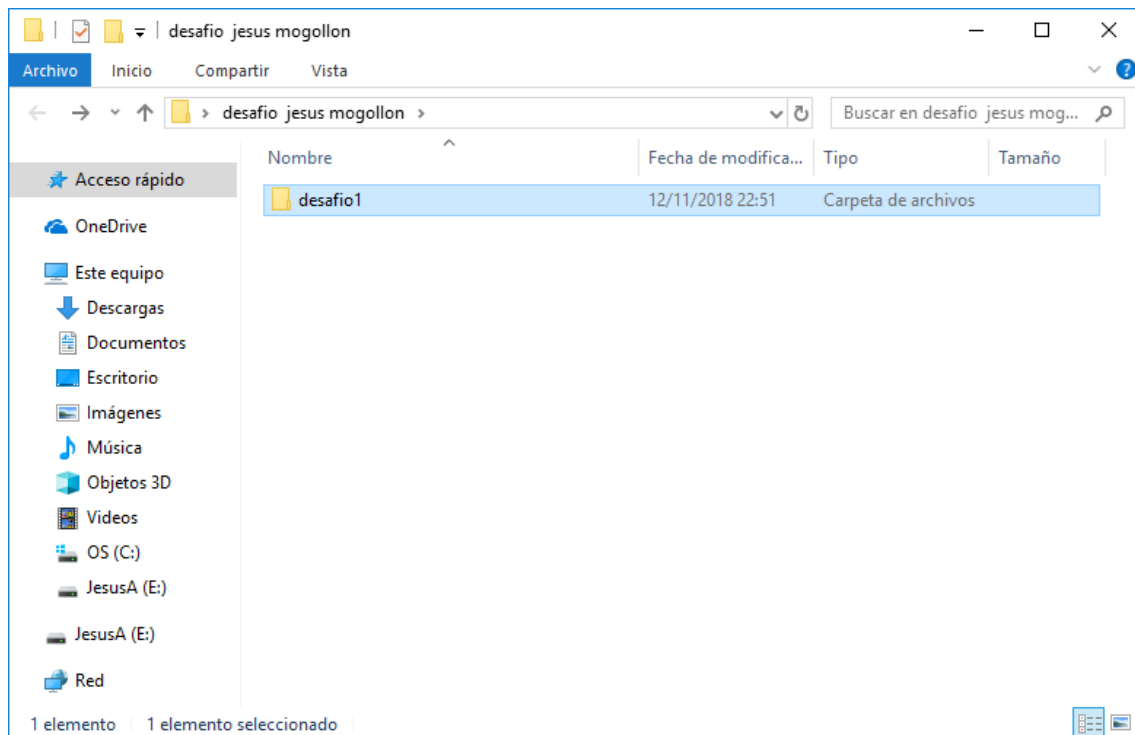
desafio jesus mogollon

Archivo Inicio Compartir Vista

desafio jesus mogollon

Buscar en desafio jesus mog...

Acceso rápido
OneDrive
Este equipo
Descargas
Documentos
Escritorio
Imágenes
Música
Objetos 3D
Videos
OS (C:)
JesusA (E:)
JesusA (E:)
Red

| Nombre | Fecha de modifica... | Tipo | Tamaño |
|---|---|---|---|
| desafio1 | 12/11/2018 22:51 | Carpeta de archivos | |

1 elemento 1 elemento seleccionado